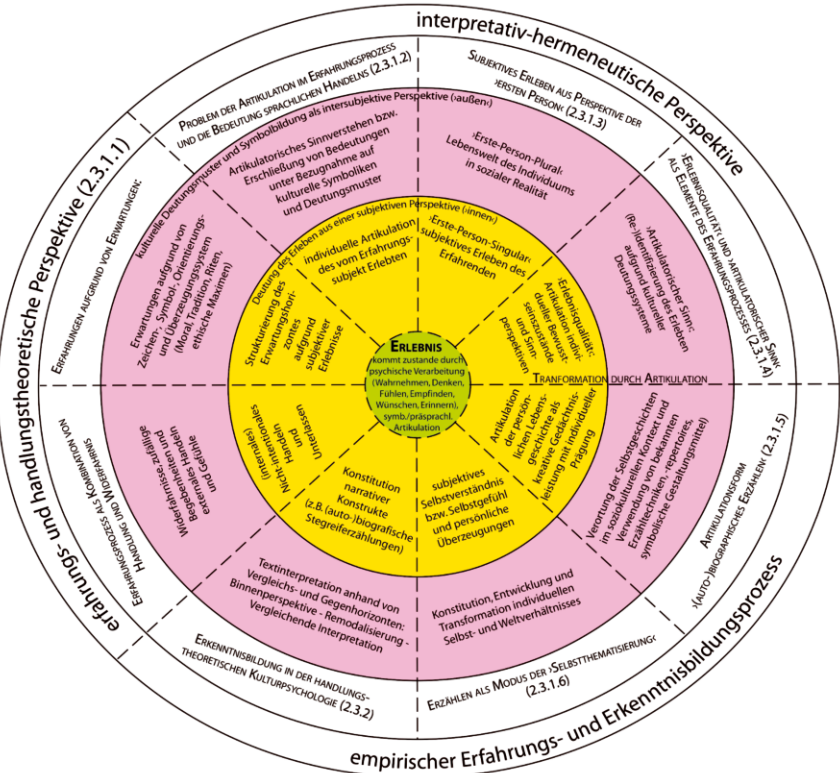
interpretativ-hermeneutische Perspektive

erfahrungs- und handlungstheoretische Perspektive (2.3.1.1)

empirischer Erfahrungs- und Erkenntnisbildungsprozess

Problem der Artikulation im Erfahrungsprozess und die Bedeutung sprachlichen Handelns (2.3.1.2)

Subjektives Erleben aus Perspektive der ›ersten Person‹ (2.3.1.3)

›Erlebnisqualität‹ und ›artikulatorischer Sinn‹ als Elemente des Erfahrungsprozesses (2.3.1.4)

Artikulationsform ›(auto-)biographisches Erzählen‹ (2.3.1.5)

Erzählen als Modus der ›Selbstthematisierung‹ (2.3.1.6)

Erkenntnisbildung in der handlungstheoretischen Kulturpsychologie (2.3.2)

Erfahrungsprozess als Kombination von Handlung und Widerfahrnis

Erfahrungen aufgrund von Erwartungen

kulturelle Deutungsmuster und Symbolbildung als intersubjektive Perspektive (›außen‹)

Artikulatorisches Sinnverstehen bzw. Erschließung von Bedeutungen unter Bezugnahme auf kulturelle Symboliken und Deutungsmuster

›Erste-Person-Plural‹ Lebenswelt des Individuums in sozialer Realität

›Artikulatorischer Sinn‹: (Re-)Identifizierung des Erlebten aufgrund kultureller Deutungssysteme

Tranformation durch Artikulation

Verortung der Selbstgeschichten im soziokulturellen Kontext und Verwendung von bekannten Erzähltechniken, -repertoires, symbolische Gestaltungsmittel)

Konstitution, Entwicklung und Transformation individuellen Selbst- und Weltverhältnisses

Textinterpretation anhand von Vergleichs- und Gegenhorizonten: Binnenperspektive - Remodalisierung - Vergleichende Interpretation

Widerfahrnisse, zufällige Begebenheiten, Handeln externale Gefühle

Erwartungen aufgrund von Zeichen-, Symbol-, Orientierungs- und Überzeugungssystem (Moral, Tradition, Riten, ethische Maximen)

Deutung des Erleben aus einer subjektiven Perspektive (›innen‹)

individuelle Artikulation des vom Erfahrungssubjekt Erlebten

›Erste-Person-Singular‹ subjektives Erleben des Erfahrenden

Strukturierung des Erwartungshorizontes aufgrund subjektiver Erlebnisse

›Erlebnisqualität‹: Artikulation individueller Bewusstseinszustände und Sinnperspektiven

(internales) Nicht-intentionales Handeln und Unterlassen

Artikulation der persönlichen Lebensgeschichte als kreative Gedächtnisleistung mit individueller Prägung

Konstitution narrativer Konstrukte (z.B. (auto-)biografische Stegreiferzählungen)

subjektives Selbstverständnis bzw. Selbstgefühl und persönliche Überzeugungen

Erlebnis
kommt zustande durch psychische Verarbeitung (Wahrnehmen, Denken, Fühlen, Empfinden, Wünschen, Erinnern), symb./präsprachl. Artikulation